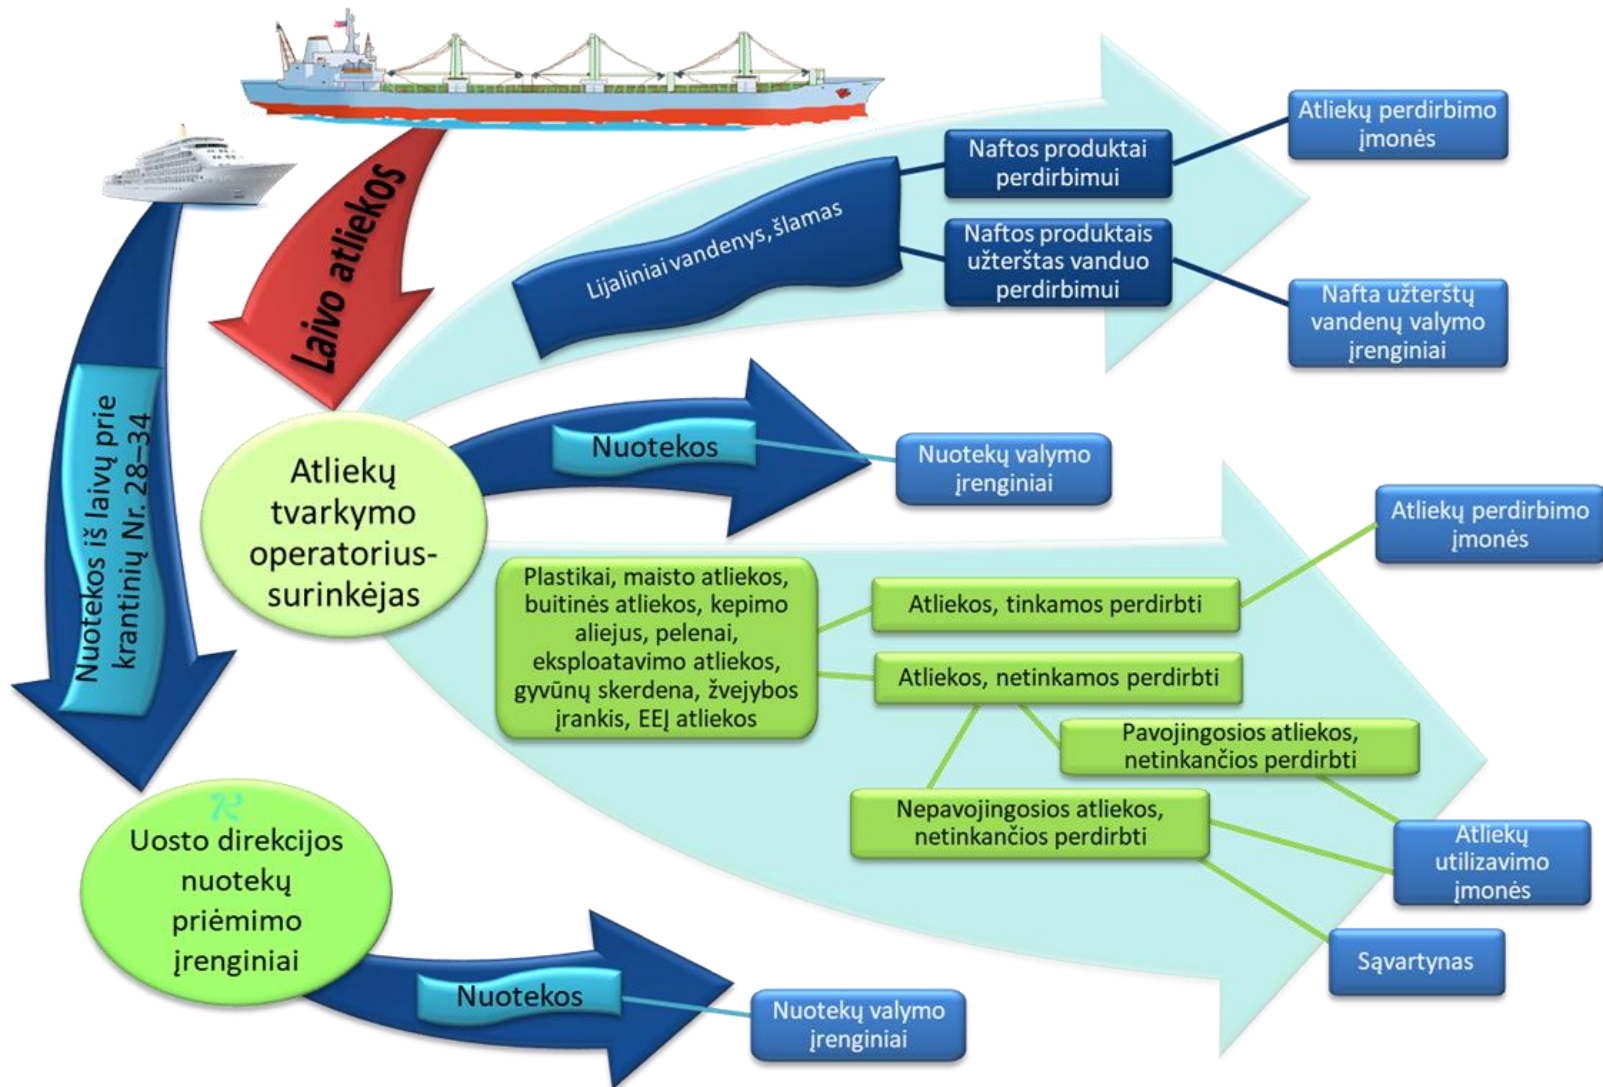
Laivo atliekos

Nuotekos iš laivų prie krantinių Nr. 28–34

Lijaliniai vandenys, šlamas

Naftos produktai perdirbimui

Naftos produktais užterštas vanduo perdirbimui

Atliekų perdirbimo įmonės

Nafta užterštų vandenų valymo įrenginiai

Atliekų tvarkymo operatorius-surinkėjas

Nuotekos

Nuotekų valymo įrenginiai

Atliekų perdirbimo įmonės

Plastikai, maisto atliekos, buitinės atliekos, kepimo aliejus, pelenai, eksploatavimo atliekos, gyvūnų skerdena, žvejybos įrankis, EEĮ atliekos

Atliekos, tinkamos perdirbti

Atliekos, netinkamos perdirbti

Pavojingosios atliekos, netinkančios perdirbti

Nepavojingosios atliekos, netinkančios perdirbti

Atliekų utilizavimo įmonės

Sąvartynas

Uosto direkcijos nuotekų priėmimo įrenginiai

Nuotekos

Nuotekų valymo įrenginiai